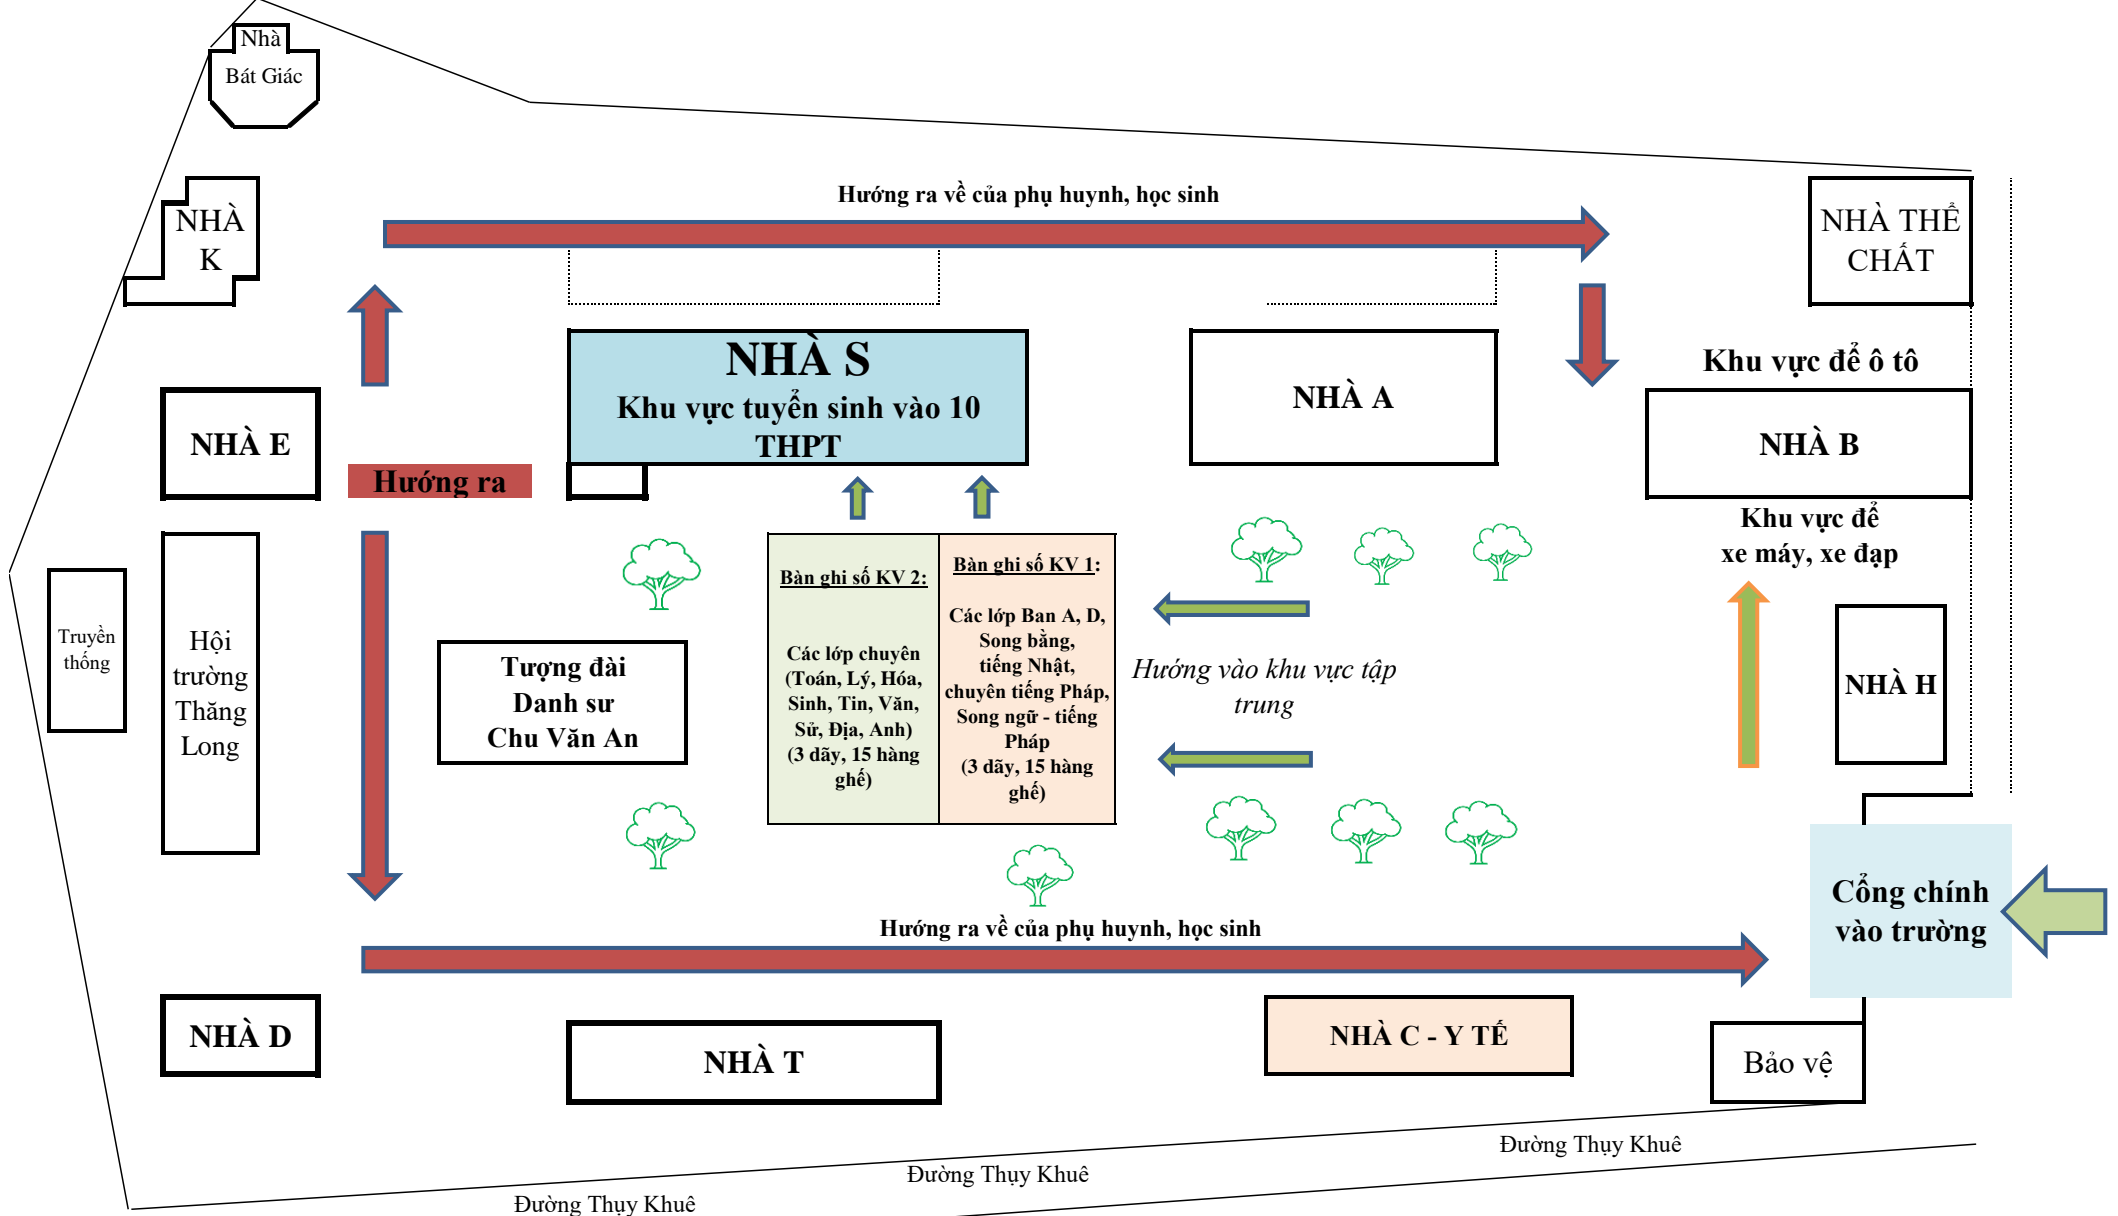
Nhà Bát Giác

Hướng ra về của phụ huynh, học sinh

NHÀ K

NHÀ THỂ CHẤT

NHÀ S
Khu vực tuyển sinh vào 10 THPT

NHÀ A

Khu vực để ô tô

NHÀ B

NHÀ E

Hướng ra

Khu vực để xe máy, xe đạp

Truyền thống

Hội trường Thăng Long

Tượng đài Danh sư Chu Văn An

Bàn ghi số KV 2:

Các lớp chuyên (Toán, Lý, Hóa, Sinh, Tin, Văn, Sử, Địa, Anh) (3 dãy, 15 hàng ghế)

Bàn ghi số KV 1:

Các lớp Ban A, D, Song bằng, tiếng Nhật, chuyên tiếng Pháp, Song ngữ - tiếng Pháp (3 dãy, 15 hàng ghế)

Hướng vào khu vực tập trung

NHÀ H

Cổng chính vào trường

Hướng ra về của phụ huynh, học sinh

NHÀ D

NHÀ T

NHÀ C - Y TẾ

Bảo vệ

Đường Thụy Khuê

Đường Thụy Khuê

Đường Thụy Khuê